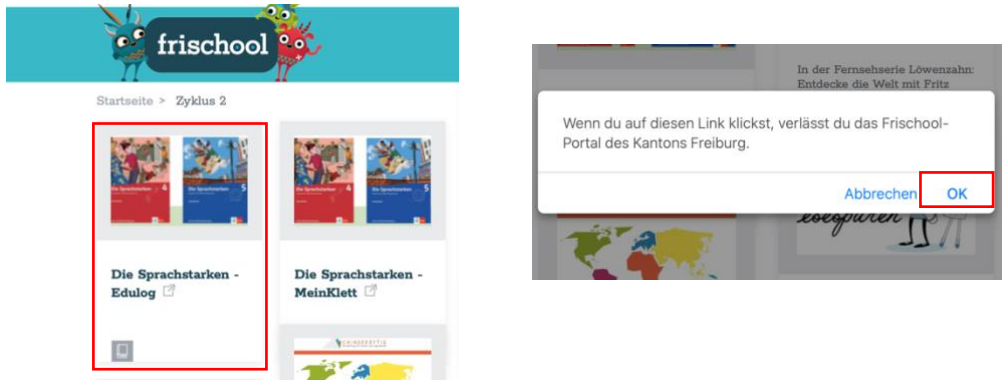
frischool

Startseite > Zyklus 2

Die Sprachstarken 4

Die Sprachstarken 5

Die Sprachstarken - Edulog

Die Sprachstarken 4

Die Sprachstarken 5

Die Sprachstarken - MeinKlett

In der Fernsehserie Löwenzahn: Entdecke die Welt mit Fritz

Wenn du auf diesen Link klickst, verlässt du das Frischool-Portal des Kantons Freiburg.

Abbrechen

OK